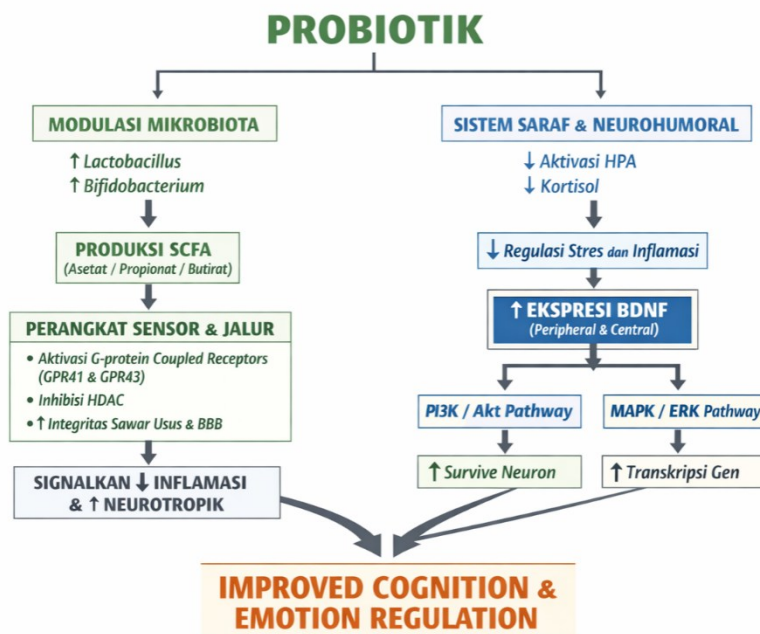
PROBIOTIK

MODULASI MIKROBIOTA

↑ Lactobacillus
↑ Bifidobacterium

PRODUKSI SCFA
(Asetat / Propionat / Butirat)

PERANGKAT SENSOR & JALUR

• Aktivasi G-protein Coupled Receptors (GPR41 & GPR43)
• Inhibisi HDAC
• ↑ Integritas Sawar Usus & BBB

SIGNALKAN ↓ INFLAMASI & ↑ NEUROTROPIK

SISTEM SARAF & NEUROHUMORAL

↓ Aktivasi HPA
↓ Kortisol

↓ Regulasi Stres dan Inflamasi

↑ EKSPRESI BDNF
(Peripheral & Central)

PI3K / Akt Pathway

↑ Survive Neuron

MAPK / ERK Pathway

↑ Transkripsi Gen

IMPROVED COGNITION & EMOTION REGULATION